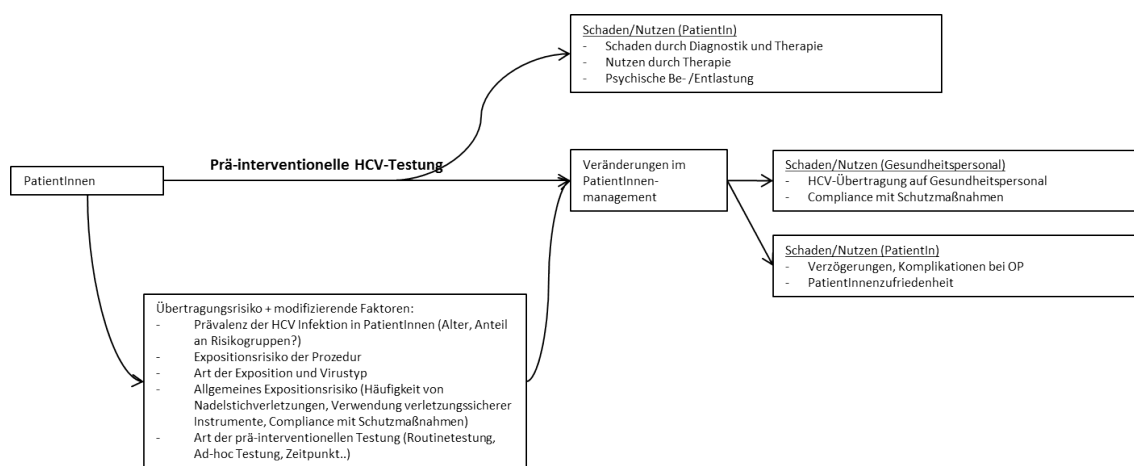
Schaden/Nutzen (PatientIn)
- Schaden durch Diagnostik und Therapie
- Nutzen durch Therapie
- Psychische Be- /Entlastung

PatientInnen

Prä-interventionelle HCV-Testung

Veränderungen im PatientInnenmanagement

Schaden/Nutzen (Gesundheitspersonal)
- HCV-Übertragung auf Gesundheitspersonal
- Compliance mit Schutzmaßnahmen

Schaden/Nutzen (PatientIn)
- Verzögerungen, Komplikationen bei OP
- PatientInnenzufriedenheit

Übertragungsrisiko + modifizierende Faktoren:
- Prävalenz der HCV Infektion in PatientInnen (Alter, Anteil an Risikogruppen?)
- Expositionsrisiko der Prozedur
- Art der Exposition und Virustyp
- Allgemeines Expositionsrisiko (Häufigkeit von Nadelstichverletzungen, Verwendung verletzungssicherer Instrumente, Compliance mit Schutzmaßnahmen)
- Art der prä-interventionellen Testung (Routinetestung, Ad-hoc Testung, Zeitpunkt..)